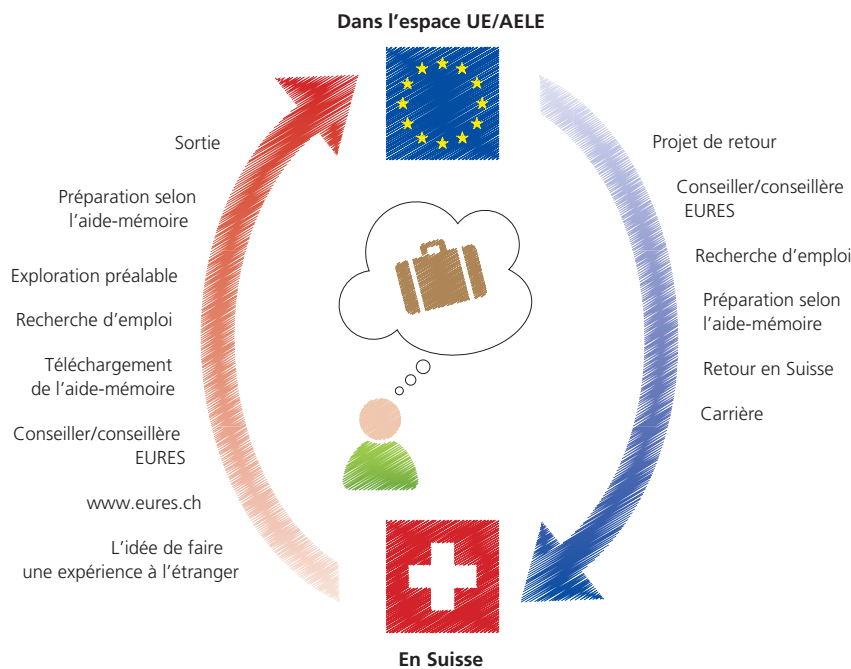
Dans l’espace UE/AELE

Sortie

Préparation selon l’aide-mémoire

Exploration préalable

Recherche d’emploi

Téléchargement de l’aide-mémoire

Conseiller/conseillère EURES

www.eures.ch

L’idée de faire une expérience à l’étranger

Projet de retour

Conseiller/conseillère EURES

Recherche d’emploi

Préparation selon l’aide-mémoire

Retour en Suisse

Carrière

En Suisse